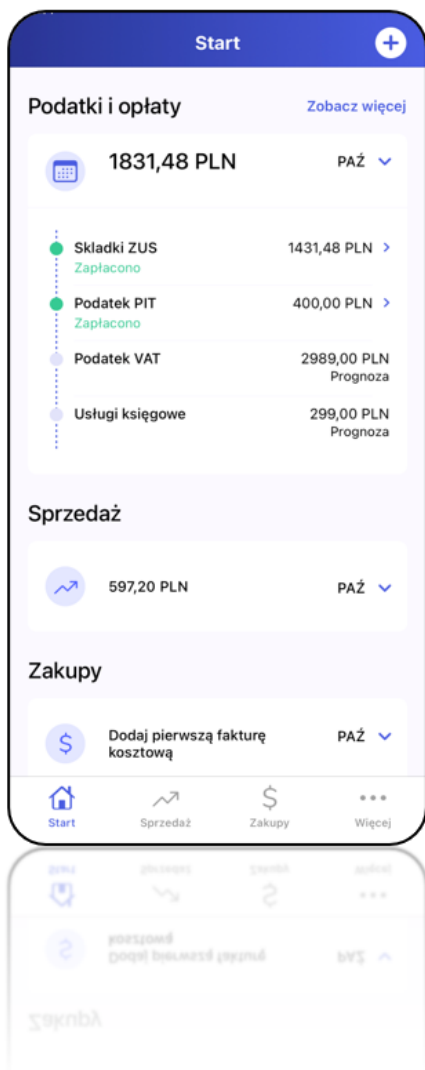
Start

Podatki i opłaty
Zobacz więcej

1831,48 PLN
PAŹ

Skladki ZUS
Zapłacono
1431,48 PLN

Podatek PIT
Zapłacono
400,00 PLN

Podatek VAT
2989,00 PLN
Prognoza

Usługi księgowe
299,00 PLN
Prognoza

Sprzedaż

597,20 PLN
PAŹ

Zakupy

Dodaj pierwszą fakturę kosztową
PAŹ

Start
Sprzedaż
Zakupy
Więcej